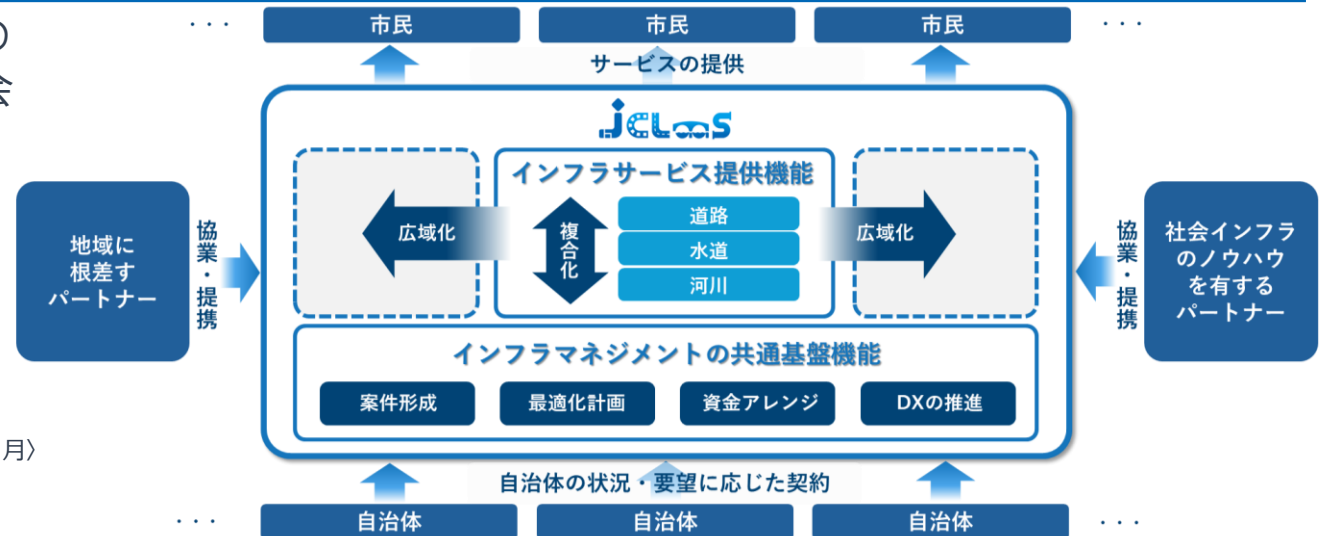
の
会
月〉

・・・ 市民 市民 市民 ・・・

サービスの提供

JCLaaS

インフラサービス提供機能

広域化

複合化

道路
水道
河川

広域化

地域に根差すパートナー

協業・提携

社会インフラのノウハウを有するパートナー

協業・提携

インフラマネジメントの共通基盤機能

案件形成
最適化計画
資金アレンジ
DXの推進

自治体の状況・要望に応じた契約

・・・ 自治体 自治体 自治体 ・・・